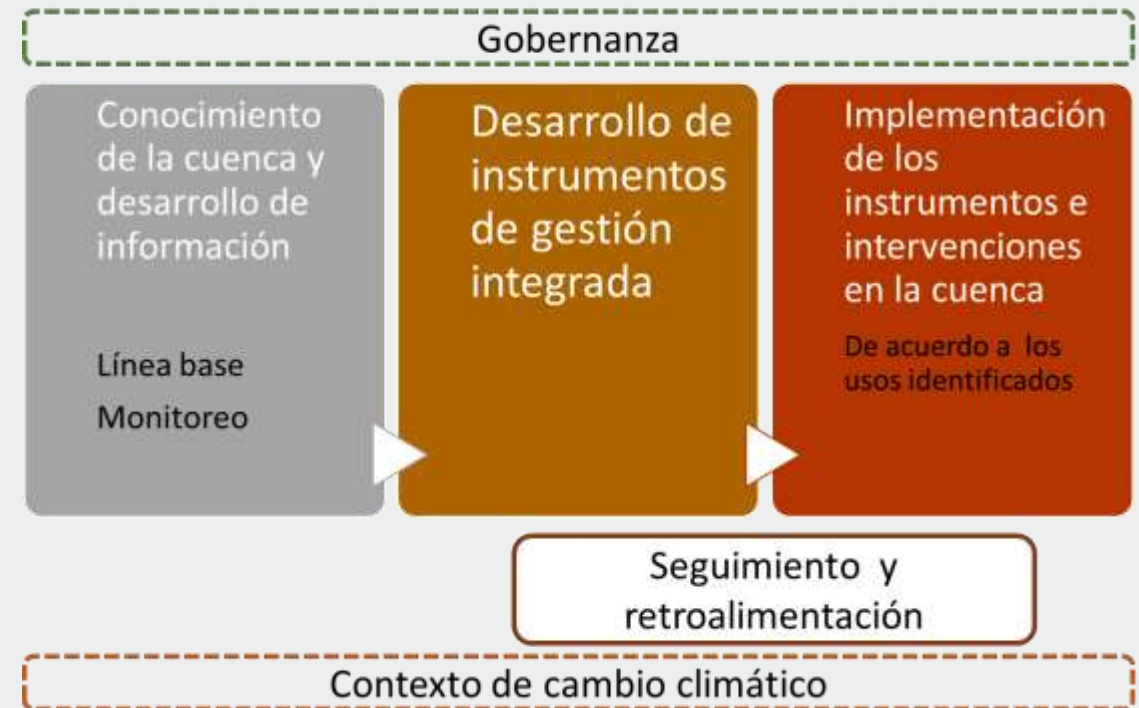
Gobernanza

Conocimiento de la cuenca y desarrollo de información

Línea base

Monitoreo

Desarrollo de instrumentos de gestión integrada

Implementación de los instrumentos e intervenciones en la cuenca

De acuerdo a los usos identificados

Seguimiento y retroalimentación

Contexto de cambio climático